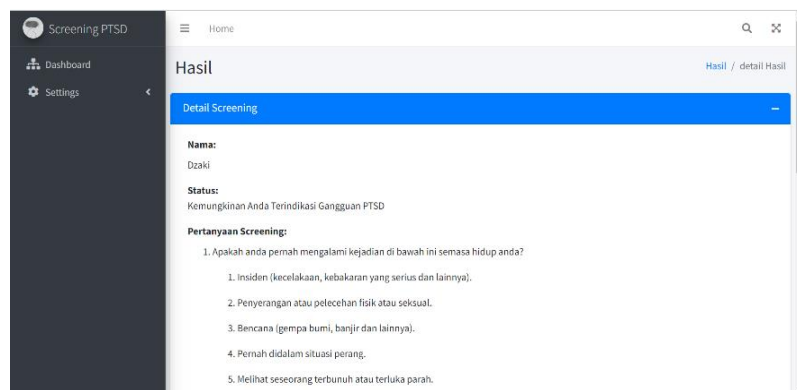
Screening PTSD

Dashboard

Settings

Home

Hasil

Hasil / detail Hasil

Detail Screening

–

Nama:
Dzaki

Status:
Kemungkinan Anda Terindikasi Gangguan PTSD

Pertanyaan Screening:

1. Apakah anda pernah mengalami kejadian di bawah ini semasa hidup anda?

1. Insiden (kecelakaan, kebakaran yang serius dan lainnya).

2. Penyerangan atau pelecehan fisik atau seksual.

3. Bencana (gempa bumi, banjir dan lainnya).

4. Pernah didalam situasi perang.

5. Melihat seseorang terbunuh atau terluka parah.